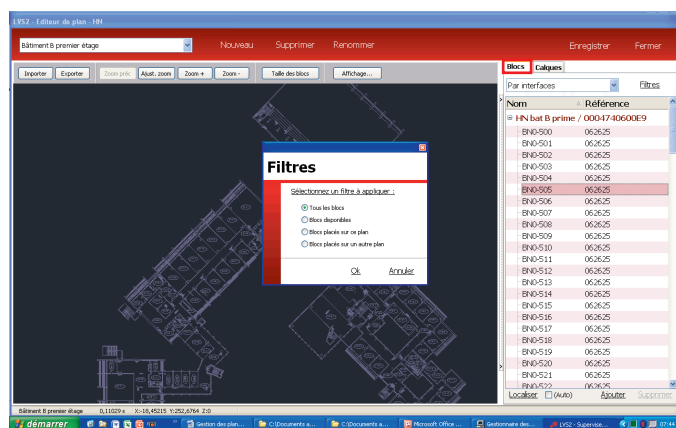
LVS2 - Editeur de plan - HN

Bâtiment B premier étage

Nouveau Supprimer Renommer Enregistrer Fermer

Importer Exporter Zoom préc Ajust. zoom Zoom + Zoom - Taille des blocs Affichage...

Blocs Calques

Par interfaces Filtres

| Nom | Référence |
|---|---|
| HN bat B prime / 0004740600E9 | |
| BN0-500 | 062625 |
| BN0-501 | 062625 |
| BN0-502 | 062625 |
| BN0-503 | 062625 |
| BN0-504 | 062625 |
| BN0-505 | 062625 |
| BN0-506 | 062625 |
| BN0-507 | 062625 |
| BN0-508 | 062625 |
| BN0-509 | 062625 |
| BN0-510 | 062625 |
| BN0-511 | 062625 |
| BN0-512 | 062625 |
| BN0-513 | 062625 |
| BN0-514 | 062625 |
| BN0-515 | 062625 |
| BN0-516 | 062625 |
| BN0-517 | 062625 |
| BN0-518 | 062625 |
| BN0-519 | 062625 |
| BN0-520 | 062625 |
| BN0-521 | 062625 |
| BN0-522 | 062625 |

Filtres

Sélectionnez un filtre à appliquer :

Tous les blocs
Blocs disponibles
Blocs placés sur ce plan
Blocs placés sur un autre plan

Ok Annuler

Localiser (Auto) Ajouter Supprimer

Bâtiment B premier étage 0,11029 x X:-18,45215 Y:252,6764 Z:0

démarrer Gestion des plan... C:\Documents a... C:\Documents a... Microsoft Office ... Gestionnaire des... LVS2 - Supervisi... 07:44